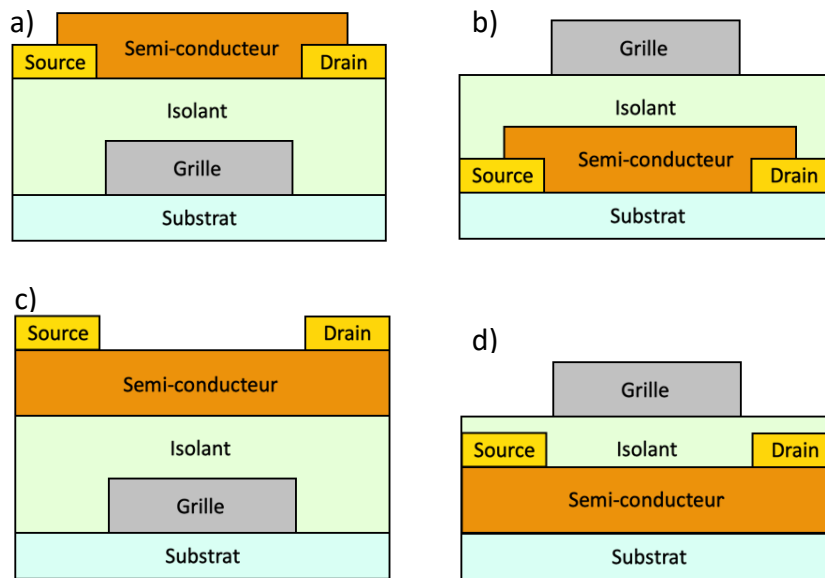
a)

Semi-conducteur

Source

Drain

Isolant

Grille

Substrat

b)

Grille

Isolant

Semi-conducteur

Source

Drain

Substrat

c)

Source

Drain

Semi-conducteur

Isolant

Grille

Substrat

d)

Grille

Source

Isolant

Drain

Semi-conducteur

Substrat